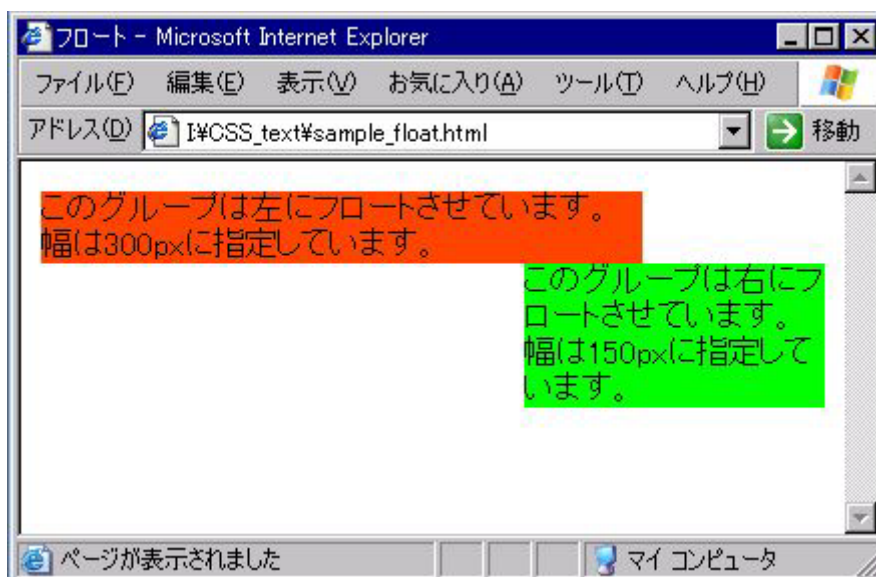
フロート - Microsoft Internet Explorer

ファイル(F) 編集(E) 表示(V) お気に入り(A) ツール(T) ヘルプ(H)

アドレス(D) I:¥CSS_text¥sample_float.html 移動

このグループは左にフロートさせています。
幅は300pxに指定しています。

このグループは右にフロートさせています。
幅は150pxに指定しています。

ページが表示されました マイ コンピュータ